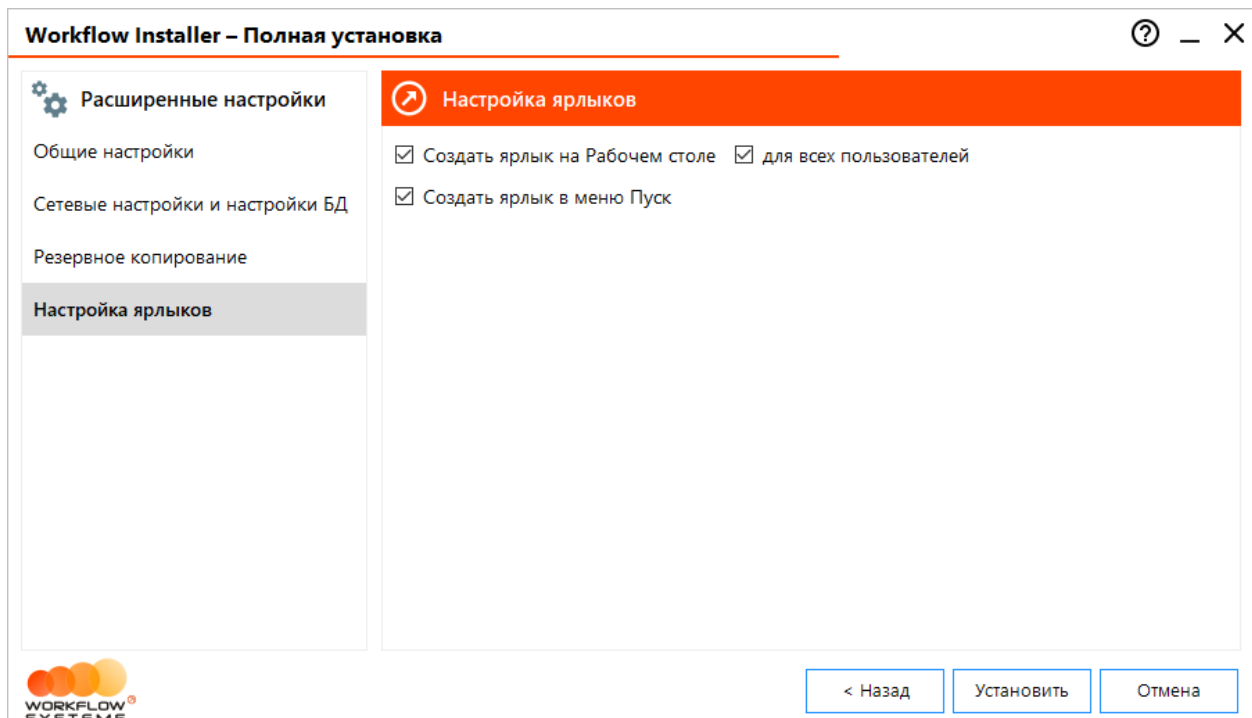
Workflow Installer – Полная установка

Расширенные настройки

Общие настройки

Сетевые настройки и настройки БД

Резервное копирование

Настройка ярлыков

Настройка ярлыков

☑ Создать ярлык на Рабочем столе ☑ для всех пользователей

☑ Создать ярлык в меню Пуск

WORKFLOW SYSTEMS

< Назад

Установить

Отмена